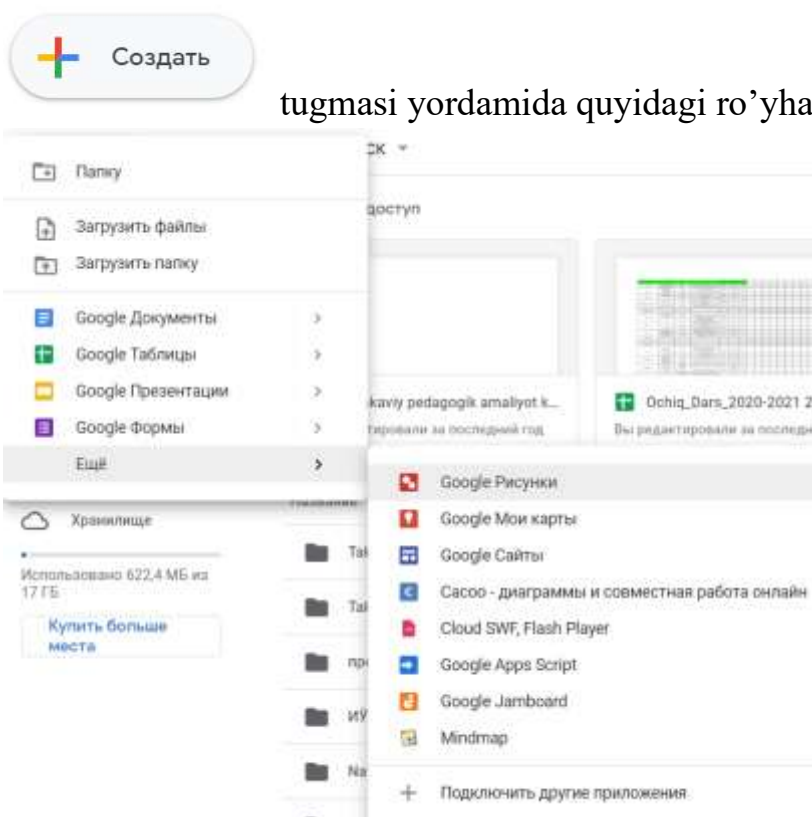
Создать

tugmasi yordamida quyidagi ro'yha

ск

доступ

Папку

Загрузить файлы

Загрузить папку

Google Документы

Google Таблицы

Google Презентации

Google Формы

Ещё

kaviy pedagogik amaliyot k...

тировали за последний год

Ochiq_Dars_2020-2021 2

Вы редактировали за последн

Хранилище

Использовано 622,4 МБ из 17 ГБ

Купить больше места

Название

Tal

Tal

пр

ИУ

Na

Google Рисунки

Google Мои карты

Google Сайты

Cacoo - диаграммы и совместная работа онлайн

Cloud SWF, Flash Player

Google Apps Script

Google Jamboard

Mindmap

Подключить другие приложения